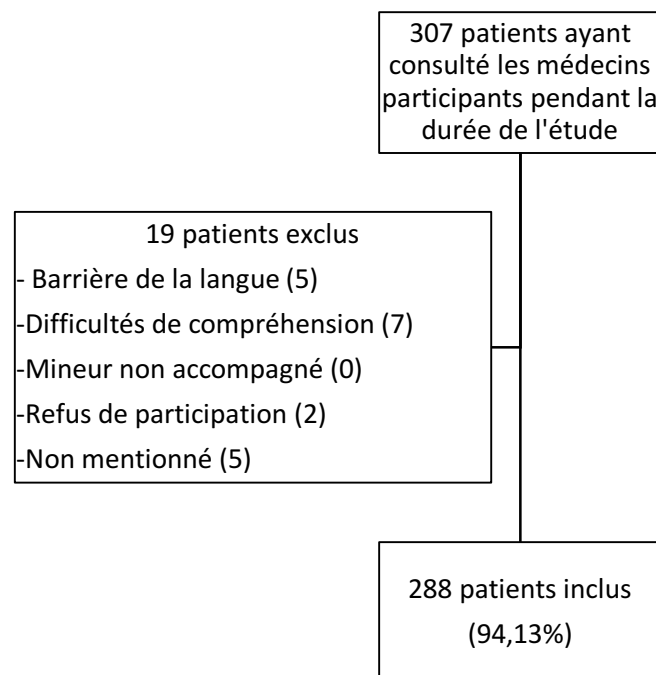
307 patients ayant consulté les médecins participants pendant la durée de l'étude

19 patients exclus
- Barrière de la langue (5)
-Difficultés de compréhension (7)
-Mineur non accompagné (0)
-Refus de participation (2)
-Non mentionné (5)

288 patients inclus
(94,13%)